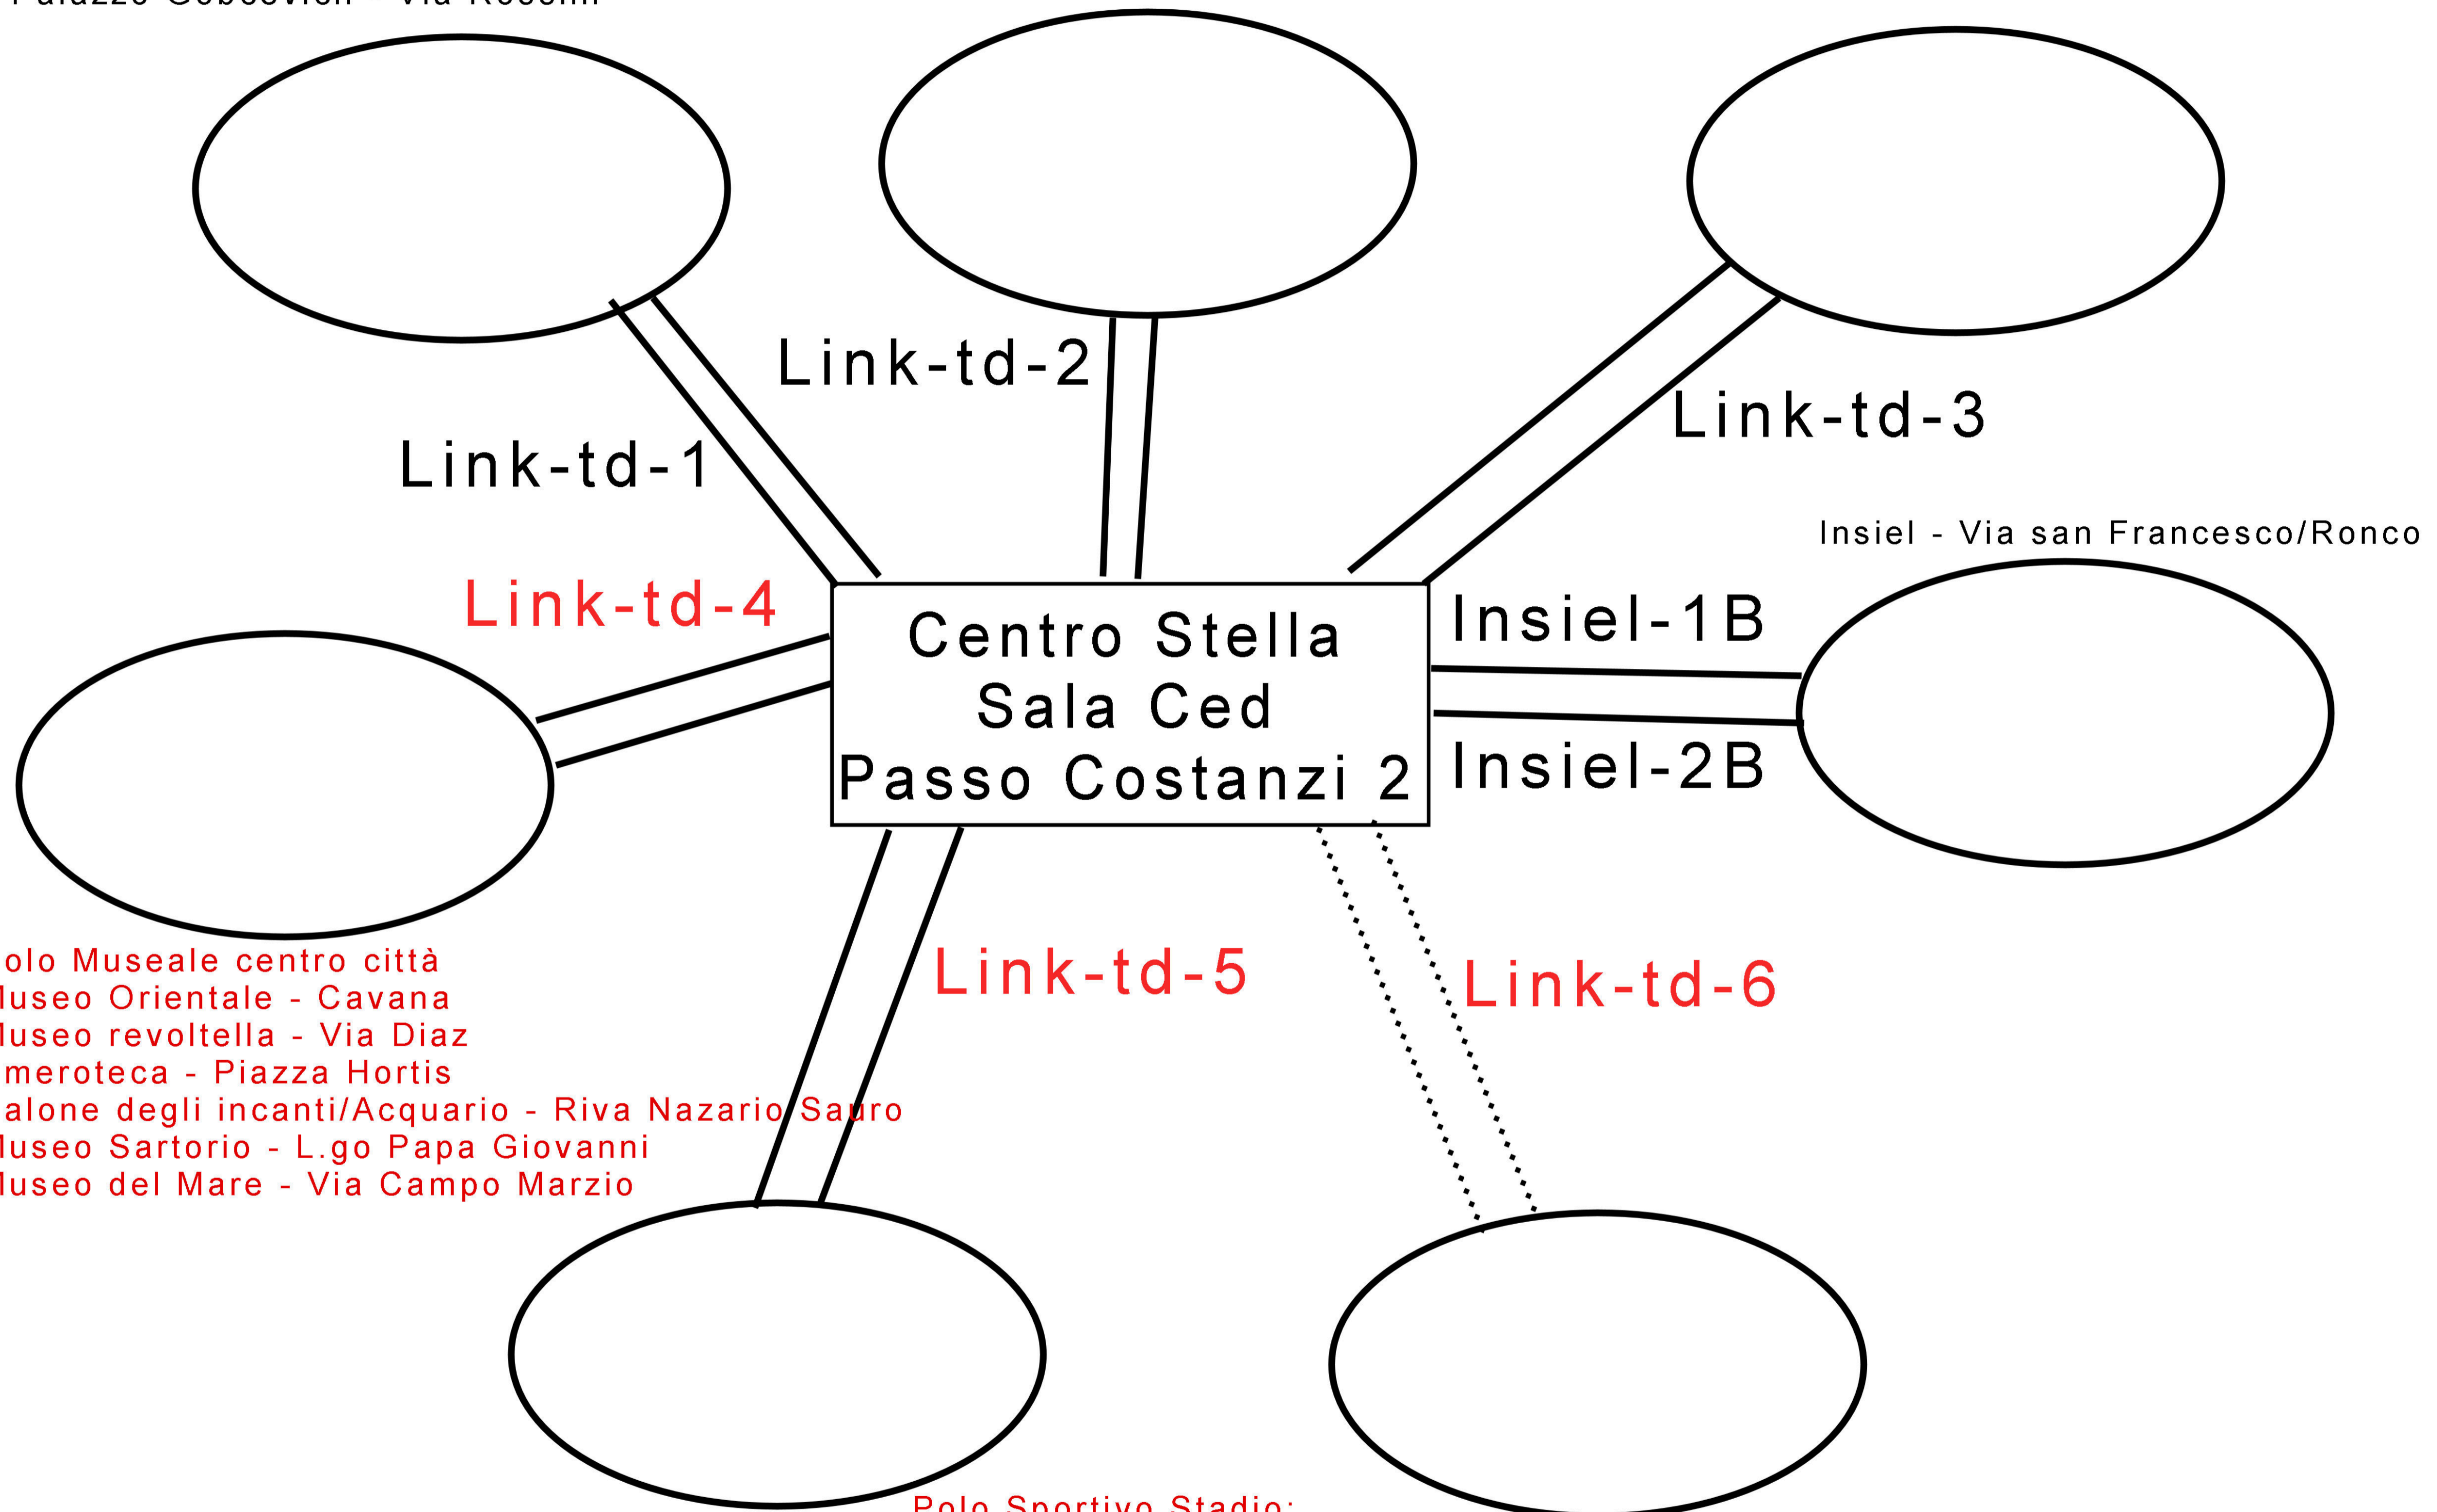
Palazzo Gopcevich - Via Rossini

Link-td-2

Link-td-1

Link-td-3

Insiel - Via san Francesco/Ronco

Link-td-4

Centro Stella
Sala Ced
Passo Costanzi 2

Insiel-1B

Insiel-2B

Link-td-5

Link-td-6

olo Museale centro città
luseo Orientale - Cavana
luseo revoltella - Via Diaz
meroteca - Piazza Hortis
alone degli incanti/Acquario - Riva Nazario Sauro
luseo Sartorio - L.go Papa Giovanni
luseo del Mare - Via Campo Marzio

Polo Sportivo Stadio: